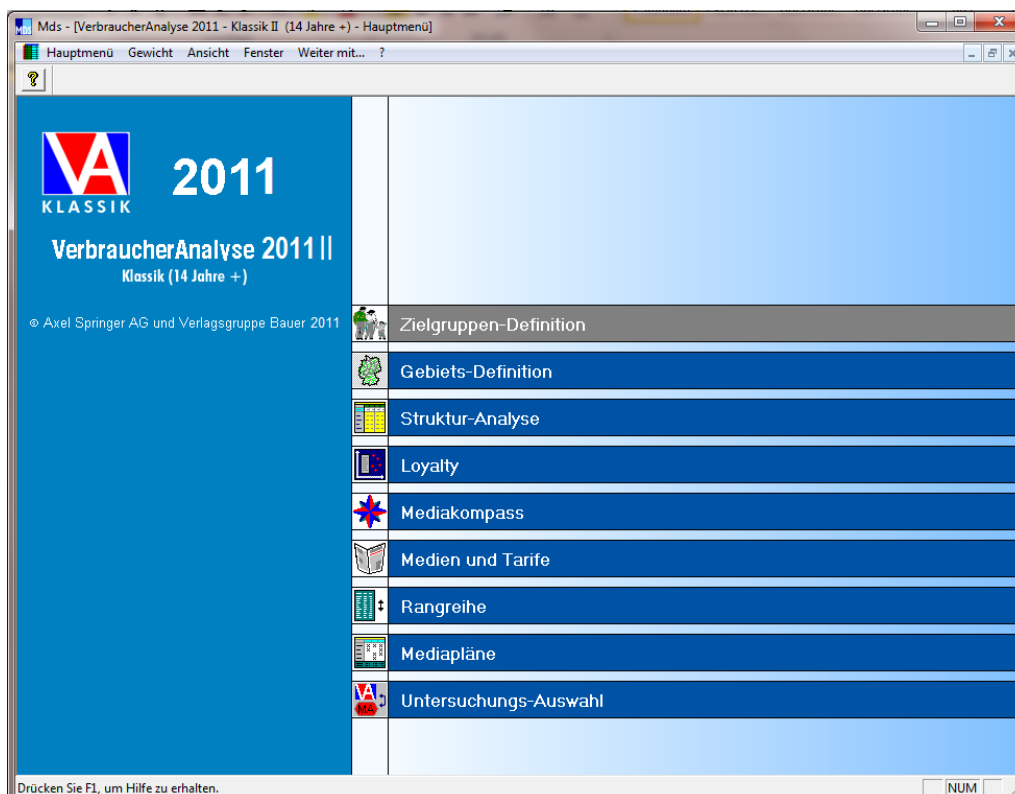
Mds - [VerbraucherAnalyse 2011 - Klassik II (14 Jahre +) - Hauptmenü]

Hauptmenü Gewicht Ansicht Fenster Weiter mit... ?

?

VA
KLASSIK

2011

VerbraucherAnalyse 2011 II
Klassik (14 Jahre +)

© Axel Springer AG und Verlagsgruppe Bauer 2011

Zielgruppen-Definition

Gebiets-Definition

Struktur-Analyse

Loyalty

Mediakompass

Medien und Tarife

Rangreihe

Mediapläne

Untersuchungs-Auswahl

Drücken Sie F1, um Hilfe zu erhalten.

NUM